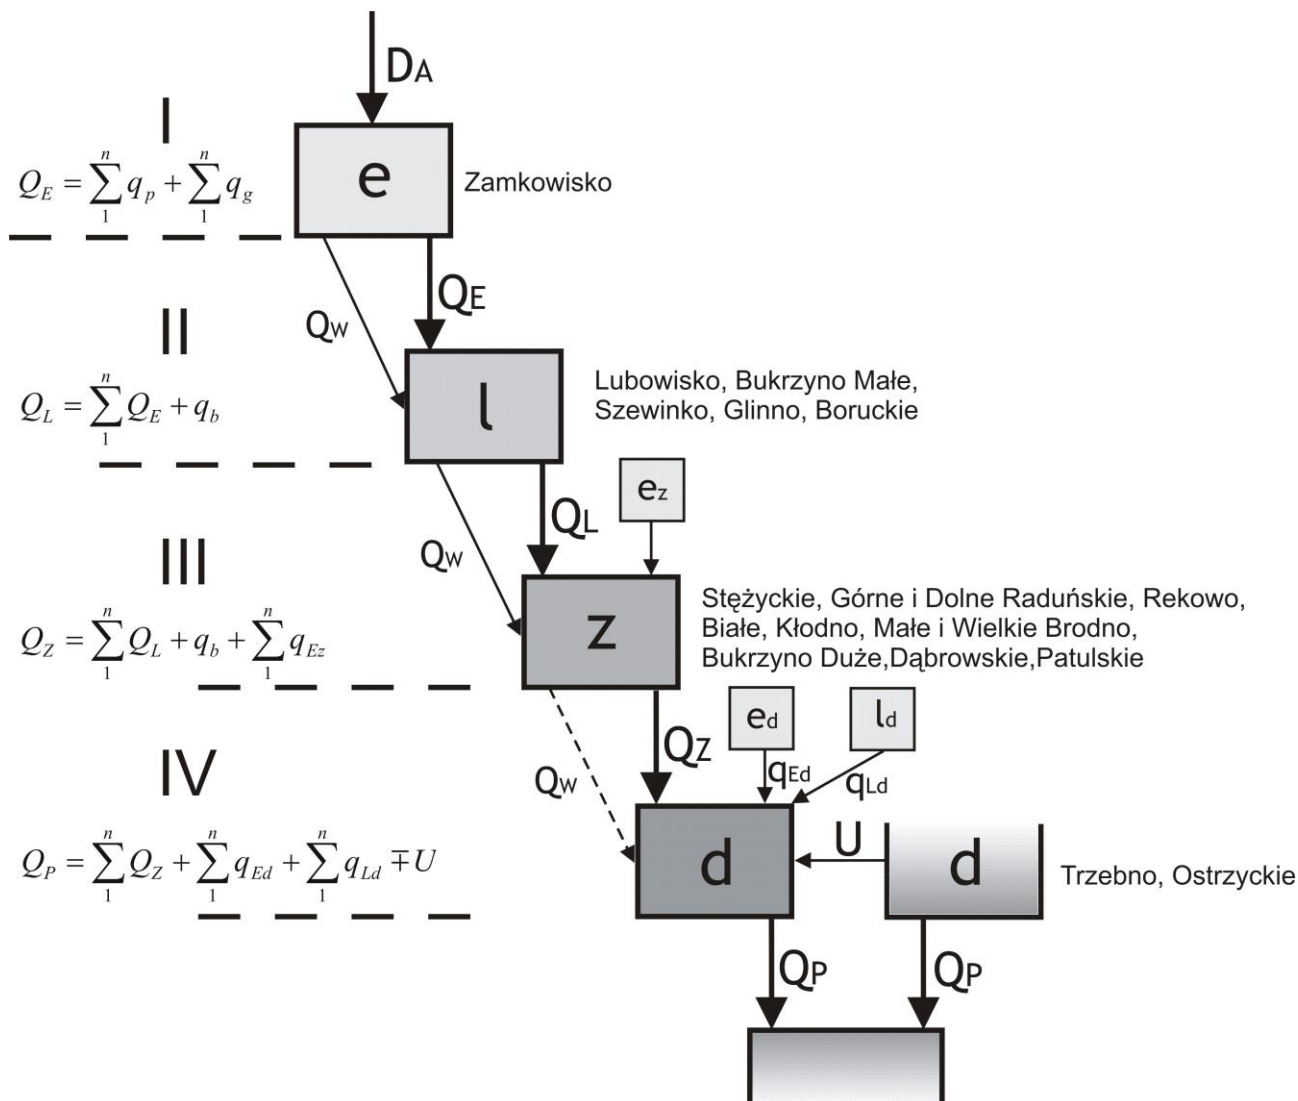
$D_A$

I

$Q_E = \sum_1^n q_p + \sum_1^n q_g$

e

Zamkowisko

$Q_W$

$Q_E$

II

$Q_L = \sum_1^n Q_E + q_b$

l

Lubowisko, Bukrzyno Małe, Szewinko, Glinno, Boruckie

$e_z$

$Q_W$

$Q_L$

III

$Q_Z = \sum_1^n Q_L + q_b + \sum_1^n q_{Ez}$

z

Stężyckie, Górne i Dolne Raduńskie, Rekowo, Białe, Kłodno, Małe i Wielkie Brodno, Bukrzyno Duże,Dąbrowskie,Patulskie

$e_d$

$l_d$

$Q_Z$

$q_{Ed}$

$q_{Ld}$

IV

$Q_W$

$Q_P = \sum_1^n Q_Z + \sum_1^n q_{Ed} + \sum_1^n q_{Ld} \mp U$

d

U

d

Trzebno, Ostrzyckie

$Q_P$

$Q_P$